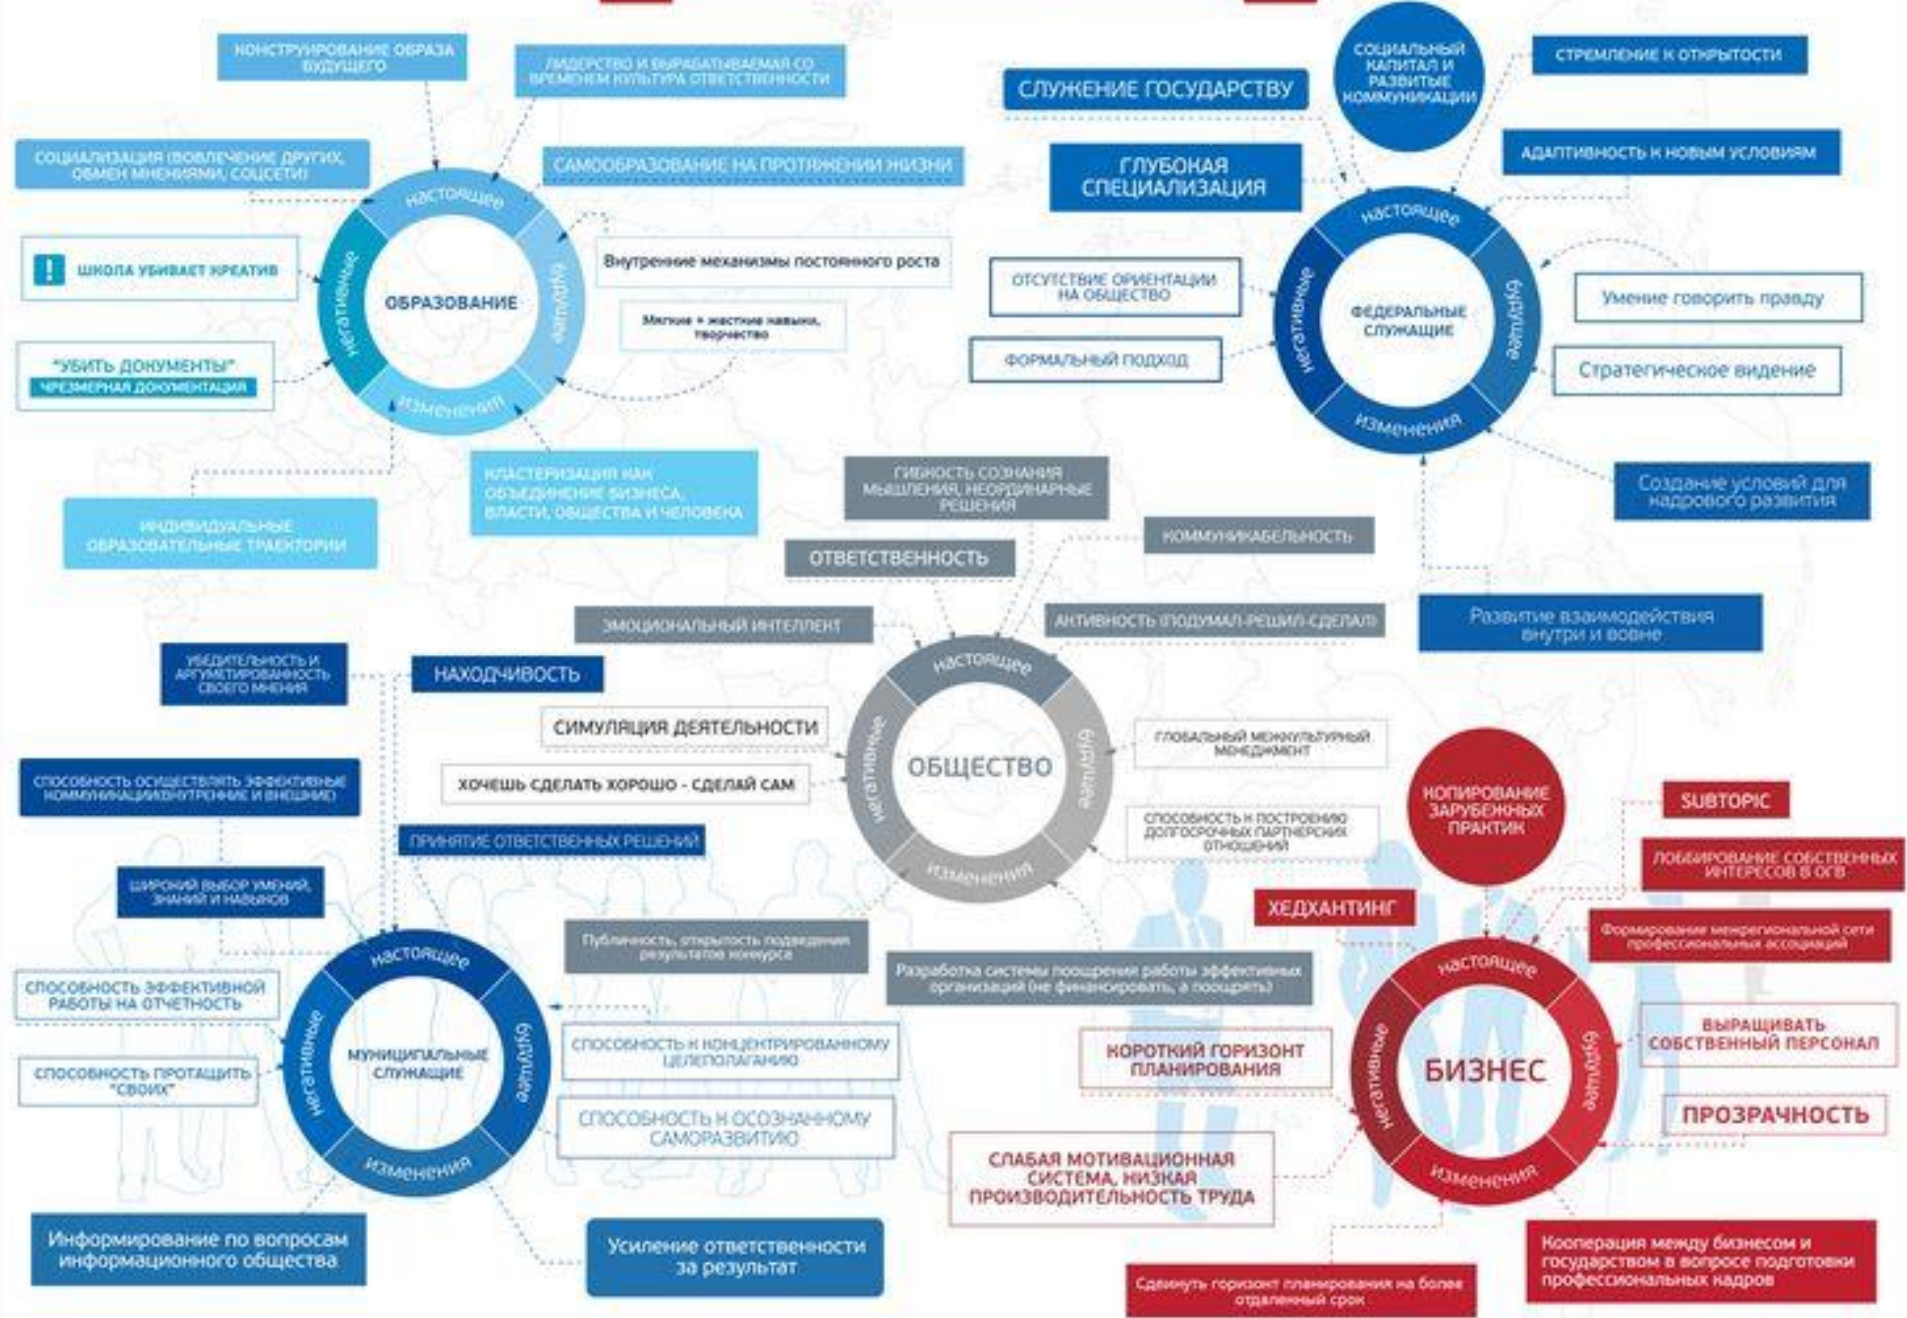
КОНСТРУИРОВАНИЕ ОБРАЗА БУДУЩЕГО

ЛИДЕРСТВО И ВЫРАБАТЫВАЕМАЯ СО ВРЕМЕНЕМ КУЛЬТУРА ОТВЕТСТВЕННОСТИ

СОЦИАЛИЗАЦИЯ (ВОВЛЕЧЕНИЕ ДРУГИХ, ОБМЕН МНЕНИЯМИ, СОЦСЕТИ)

САМООБРАЗОВАНИЕ НА ПРОТЯЖЕНИИ ЖИЗНИ

ШКОЛА УБИВАЕТ КРЕАТИВ

Внутренние механизмы постоянного роста

Мягкие + жесткие навыки, творчество

"УБИТЬ ДОКУМЕНТЫ" ЧРЕЗМЕРНАЯ ДОКУМЕНТАЦИЯ

настоящее
негативные
ОБРАЗОВАНИЕ
будущее
изменения

КЛАСТЕРИЗАЦИЯ КАК ОБЪЕДИНЕНИЕ БИЗНЕСА, ВЛАСТИ, ОБЩЕСТВА И ЧЕЛОВЕКА

ИНДИВИДУАЛЬНЫЕ ОБРАЗОВАТЕЛЬНЫЕ ТРАЕКТОРИИ

СЛУЖЕНИЕ ГОСУДАРСТВУ

СОЦИАЛЬНЫЙ КАПИТАЛ И РАЗВИТИЕ КОММУНИКАЦИИ

СТРЕМЛЕНИЕ К ОТКРЫТОСТИ

ГЛУБОКАЯ СПЕЦИАЛИЗАЦИЯ

АДАПТИВНОСТЬ К НОВЫМ УСЛОВИЯМ

ОТСУТСТВИЕ ОРИЕНТАЦИИ НА ОБЩЕСТВО

ФОРМАЛЬНЫЙ ПОДХОД

настоящее
негативные
ФЕДЕРАЛЬНЫЕ СЛУЖАЩИЕ
будущее
изменения

Умение говорить правду

Стратегическое видение

Создание условий для кадрового развития

ГИБКОСТЬ СОЗНАНИЯ МЫШЛЕНИЯ, НЕОРДИНАРНЫЕ РЕШЕНИЯ

ОТВЕТСТВЕННОСТЬ

КОММУНИКАБЕЛЬНОСТЬ

ЭМОЦИОНАЛЬНЫЙ ИНТЕЛЛЕКТ

АКТИВНОСТЬ (ПОДУМАЛ-РЕШИЛ-СДЕЛАЛ)

Развитие взаимодействия внутри и вовне

УБЕДИТЕЛЬНОСТЬ И АРГУМЕНТИРОВАННОСТЬ СВОЕГО МНЕНИЯ

НАХОДЧИВОСТЬ

СИМУЛЯЦИЯ ДЕЯТЕЛЬНОСТИ

ХОЧЕШЬ СДЕЛАТЬ ХОРОШО - СДЕЛАЙ САМ

настоящее
негативные
ОБЩЕСТВО
будущее
изменения

ГЛОБАЛЬНЫЙ МЕЖКУЛЬТУРНЫЙ МЕНЕДЖМЕНТ

СПОСОБНОСТЬ К ПОСТРОЕНИЮ ДОЛГОСРОЧНЫХ ПАРТНЕРСКИХ ОТНОШЕНИЙ

СПОСОБНОСТЬ ОСУЩЕСТВЛЯТЬ ЭФФЕКТИВНЫЕ КОММУНИКАЦИИ(ВНУТРЕННИЕ И ВНЕШНИЕ)

ПРИНЯТИЕ ОТВЕТСТВЕННЫХ РЕШЕНИЙ

КОПИРОВАНИЕ ЗАРУБЕЖНЫХ ПРАКТИК

SUBTOPIC

ЛОББИРОВАНИЕ СОБСТВЕННЫХ ИНТЕРЕСОВ В ОГВ

ШИРОКИЙ ВЫБОР УМЕНИЙ, ЗНАНИЙ И НАВЫКОВ

ХЕДХАНТИНГ

Публичность, открытость подведения результатов конкурса

Формирование межрегиональной сети профессиональных ассоциаций

Разработка системы поощрения работы эффективных организаций (не финансировать, а поощрять)

СПОСОБНОСТЬ ЭФФЕКТИВНОЙ РАБОТЫ НА ОТЧЕТНОСТЬ

настоящее
негативные
МУНИЦИПАЛЬНЫЕ СЛУЖАЩИЕ
будущее
изменения

СПОСОБНОСТЬ К КОНЦЕНТРИРОВАННОМУ ЦЕЛЕПОЛАГАНИЮ

СПОСОБНОСТЬ ПРОТАЩИТЬ "СВОИХ"

СПОСОБНОСТЬ К ОСОЗНАННОМУ САМОРАЗВИТИЮ

КОРОТКИЙ ГОРИЗОНТ ПЛАНИРОВАНИЯ

настоящее
негативные
БИЗНЕС
будущее
изменения

ВЫРАЩИВАТЬ СОБСТВЕННЫЙ ПЕРСОНАЛ

ПРОЗРАЧНОСТЬ

СЛАБАЯ МОТИВАЦИОННАЯ СИСТЕМА, НИЗКАЯ ПРОИЗВОДИТЕЛЬНОСТЬ ТРУДА

Информирование по вопросам информационного общества

Усиление ответственности за результат

Кооперация между бизнесом и государством в вопросе подготовки профессиональных кадров

Сдвинуть горизонт планирования на более отдаленный срок